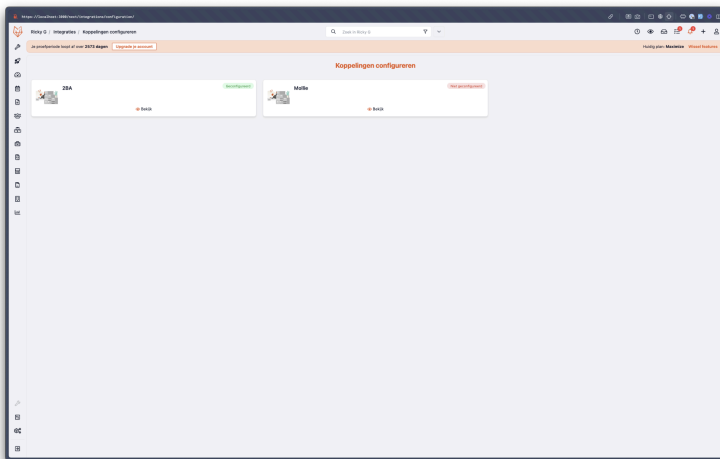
https://localhost:3000/nest/integrations/configureren/

Ricky G / Integraties / Koppelingen configureren

Zoek in Ricky G

Je proefperiode loopt af over 2573 dagen Upgrade je account

Huidig plan: Maximize Wissel features

Koppelingen configureren

2BA

Geconfigureerd

Bekijk

Mollie

Niet geconfigureerd

Bekijk